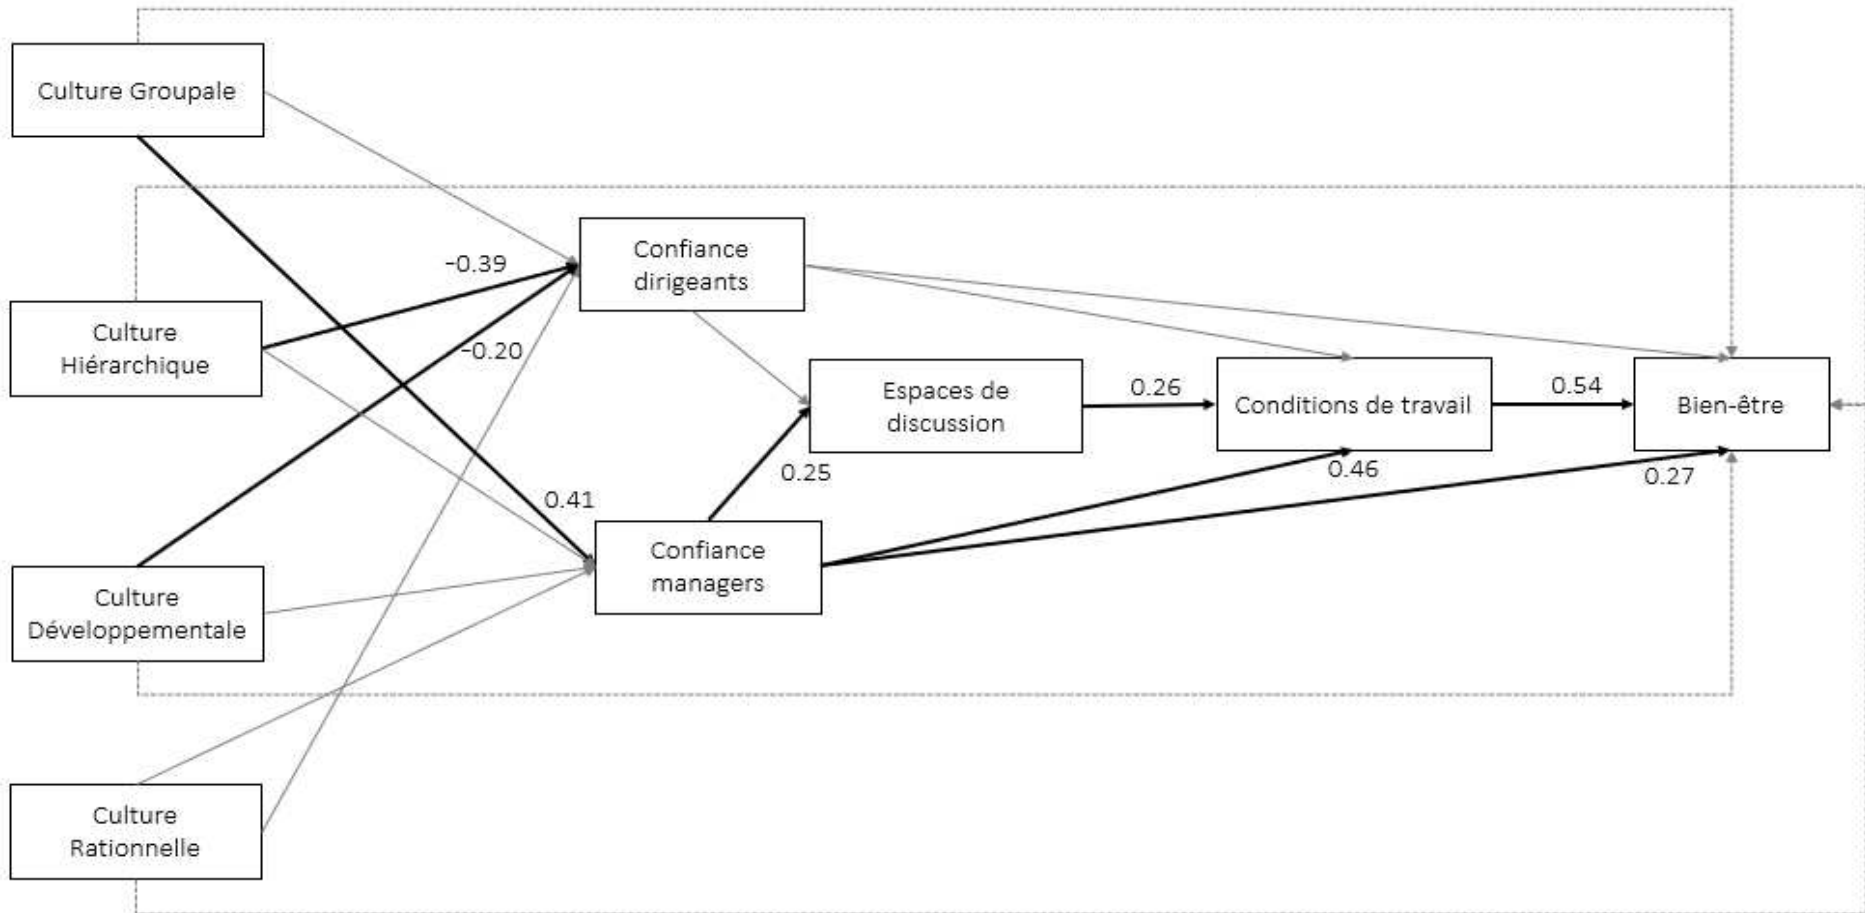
Culture Groupale

Culture Hiérarchique

Culture Développementale

Culture Rationnelle

-0.39

-0.20

0.41

Confiance dirigeants

Confiance managers

0.25

Espaces de discussion

0.26

Conditions de travail

0.46

0.54

Bien-être

0.27